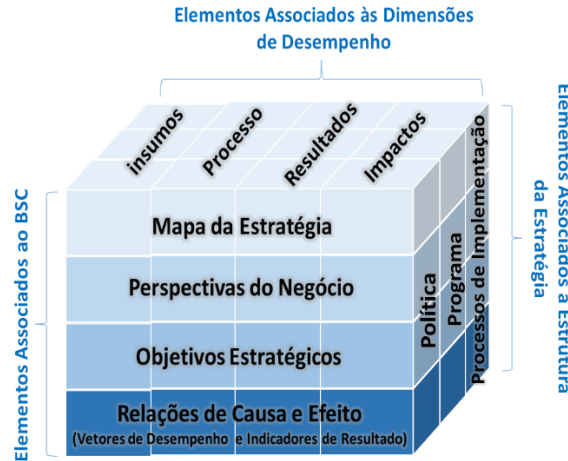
Elementos Associados às Dimensões de Desempenho

Insumos

Processo

Resultados

Impactos

Elementos Associados ao BSC

Mapa da Estratégia

Perspectivas do Negócio

Objetivos Estratégicos

Relações de Causa e Efeito
(Vetores de Desempenho e Indicadores de Resultado)

Política

Programa

Processos de Implementação

Elementos Associados a Estrutura da Estratégia